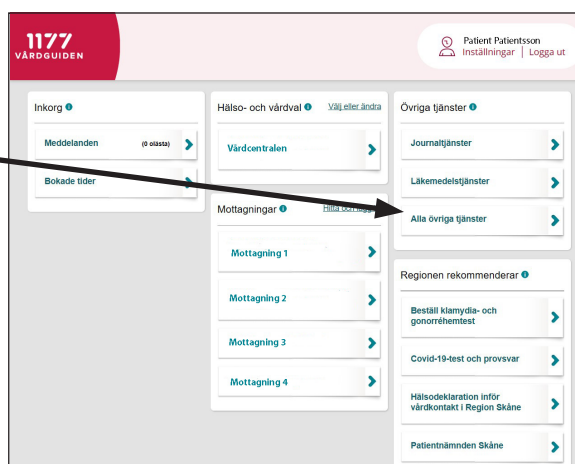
1177
VÅRDGUIDEN

Patient Patientsson
Inställningar | Logga ut

Inkorg

Meddelanden (0 olästa)

Bokade tider

Hälso- och vårdval

Välj eller ändra

Vårdcentralen

Mottagningar

Hitta och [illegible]

Mottagning 1

Mottagning 2

Mottagning 3

Mottagning 4

Övriga tjänster

Journaltjänster

Läkemedelstjänster

Alla övriga tjänster

Regionen rekommenderar

Beställ klamydia- och gonorrhéhemtest

Covid-19-test och provsvar

Hälsodeklaration inför vårdkontakt i Region Skåne

Patientnämnden Skåne